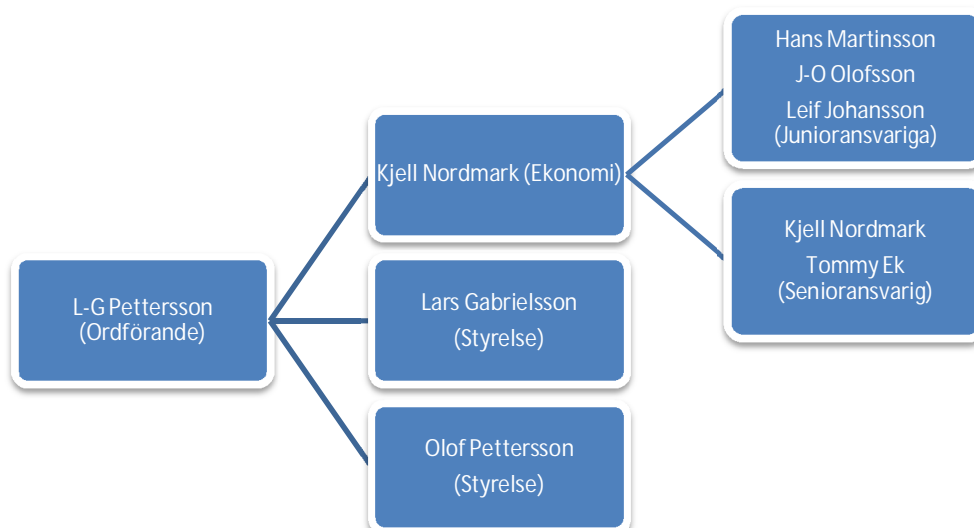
L-G Pettersson
(Ordförande)

Kjell Nordmark (Ekonomi)

Lars Gabrielsson
(Styrelse)

Olof Pettersson
(Styrelse)

Hans Martinsson
J-O Olofsson
Leif Johansson
(Junioransvariga)

Kjell Nordmark
Tommy Ek
(Senioransvarig)